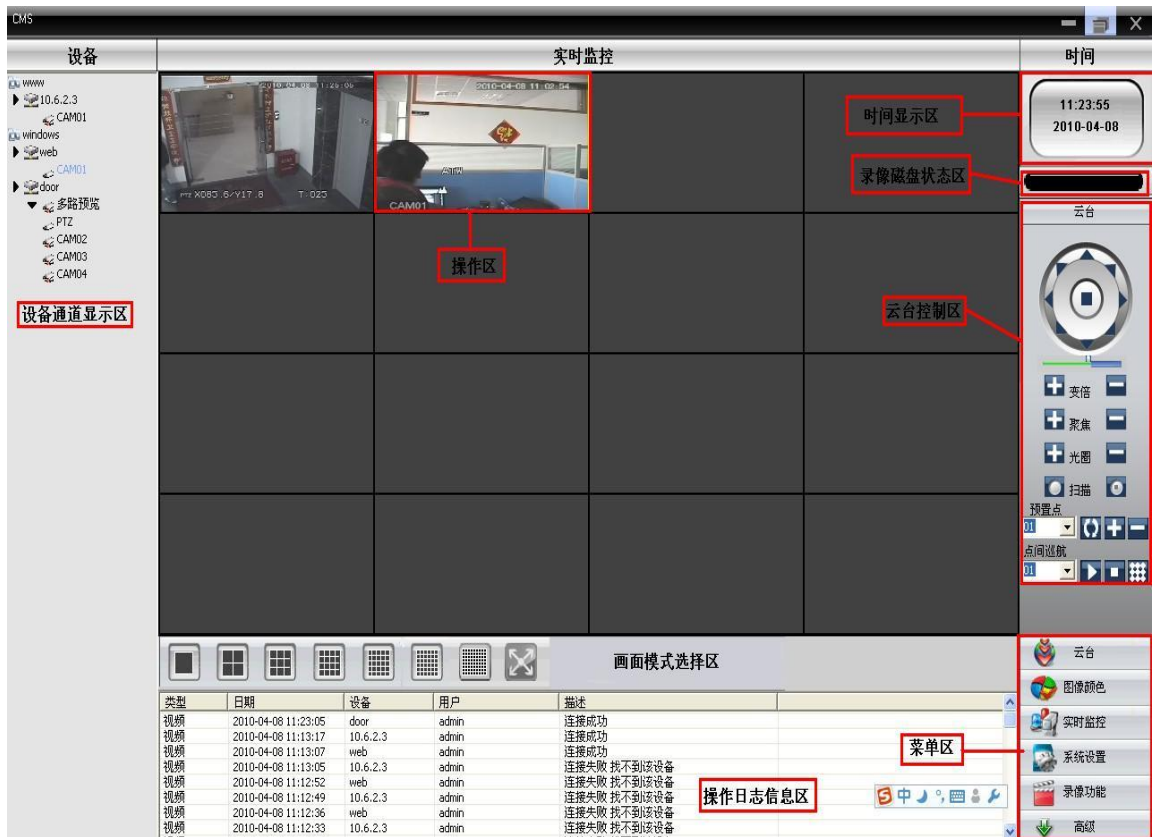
CMS

设备

实时监控

时间

www
10.6.2.3
CAM01
windows
web
CAM01
door
多路预览
PTZ
CAM02
CAM03
CAM04

设备通道显示区

2010-04-08 11:29:06
X083.6/Y17.8 T-025

2010-04-08 11:02:54
CAM01

操作区

时间显示区

11:23:55
2010-04-08

录像磁盘状态区

云台

云台控制区

变倍
聚焦
光圈
扫描
预置点
01
点间巡航
01

画面模式选择区

| 类型 | 日期 | 设备 | 用户 | 描述 |
|---|---|---|---|---|
| 视频 | 2010-04-08 11:23:05 | door | admin | 连接成功 |
| 视频 | 2010-04-08 11:13:17 | 10.6.2.3 | admin | 连接成功 |
| 视频 | 2010-04-08 11:13:07 | web | admin | 连接成功 |
| 视频 | 2010-04-08 11:13:05 | 10.6.2.3 | admin | 连接失败 找不到该设备 |
| 视频 | 2010-04-08 11:12:52 | web | admin | 连接失败 找不到该设备 |
| 视频 | 2010-04-08 11:12:49 | 10.6.2.3 | admin | 连接失败 找不到该设备 |
| 视频 | 2010-04-08 11:12:36 | web | admin | 连接失败 找不到该设备 |
| 视频 | 2010-04-08 11:12:33 | 10.6.2.3 | admin | 连接失败 找不到该设备 |

操作日志信息区

S中

菜单区

云台
图像颜色
实时监控
系统设置
录像功能
高级